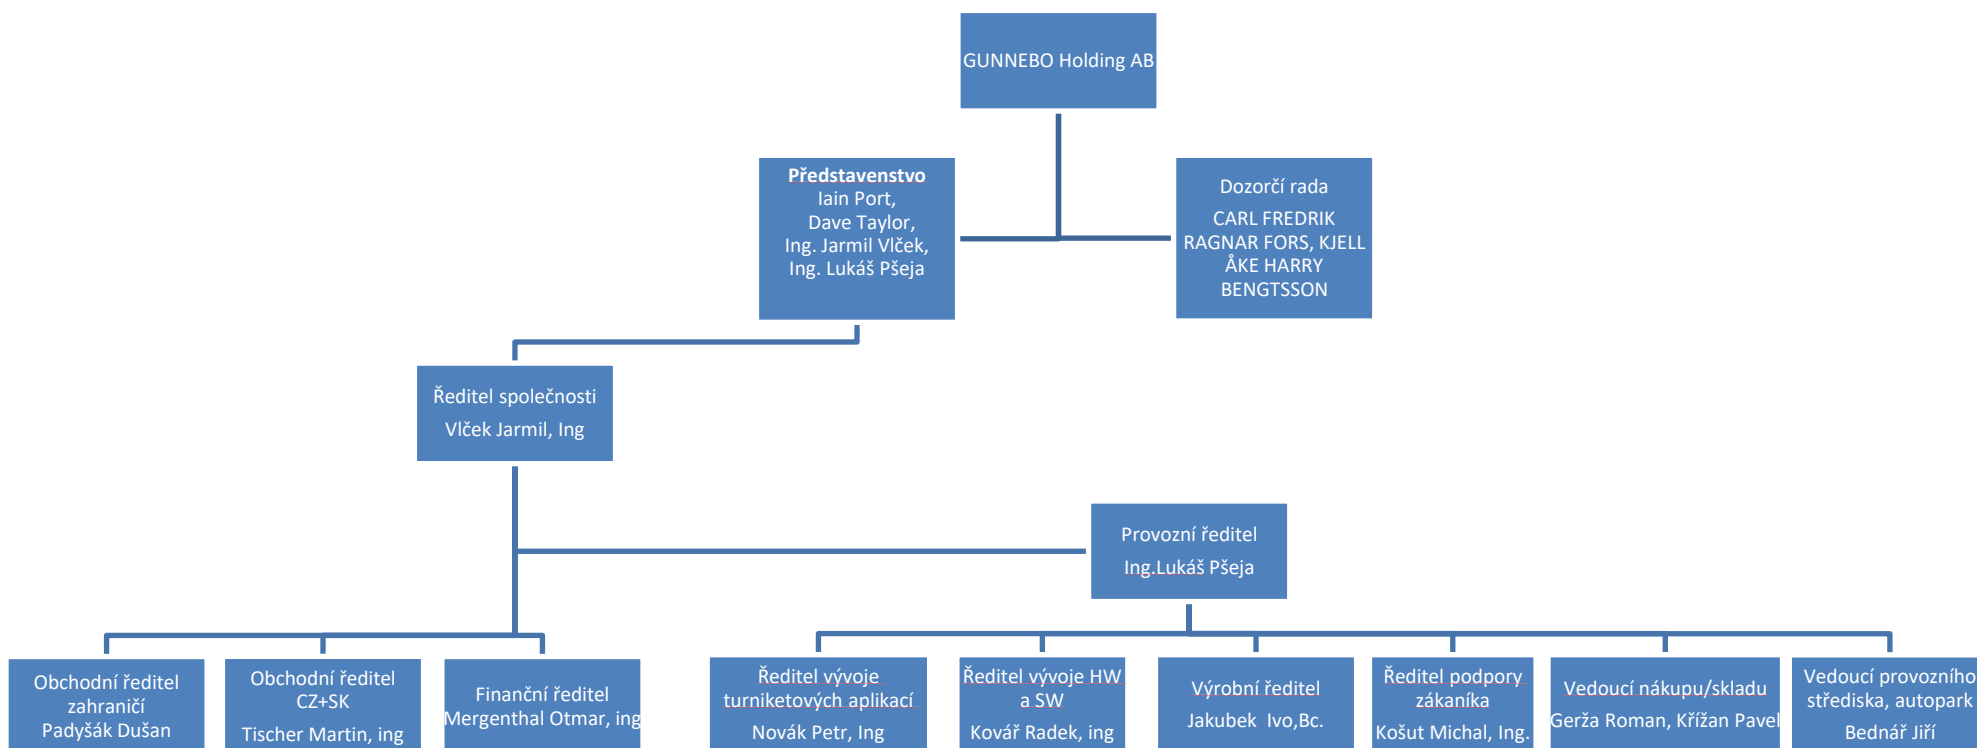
GUNNEBO Holding AB

Představenstvo
Iain Port,
Dave Taylor,
Ing. Jarmil Vlček,
Ing. Lukáš Pšeja

Dozorčí rada
CARL FREDRIK RAGNAR FORS, KJELL ÅKE HARRY BENGTSSON

Ředitel společnosti
Vlček Jarmil, Ing

Provozní ředitel
Ing.Lukáš Pšeja

Obchodní ředitel zahraničí
Padyšák Dušan

Obchodní ředitel CZ+SK
Tischer Martin, ing

Finanční ředitel
Mergenthal Otmar, ing

Ředitel vývoje turniketových aplikací
Novák Petr, Ing

Ředitel vývoje HW a SW
Kovář Radek, ing

Výrobní ředitel
Jakubek Ivo,Bc.

Ředitel podpory zákaníka
Košut Michal, Ing.

Vedoucí nákupu/skladu
Gerža Roman, Křížan Pavel

Vedoucí provozního střediska, autopark
Bednář Jiří